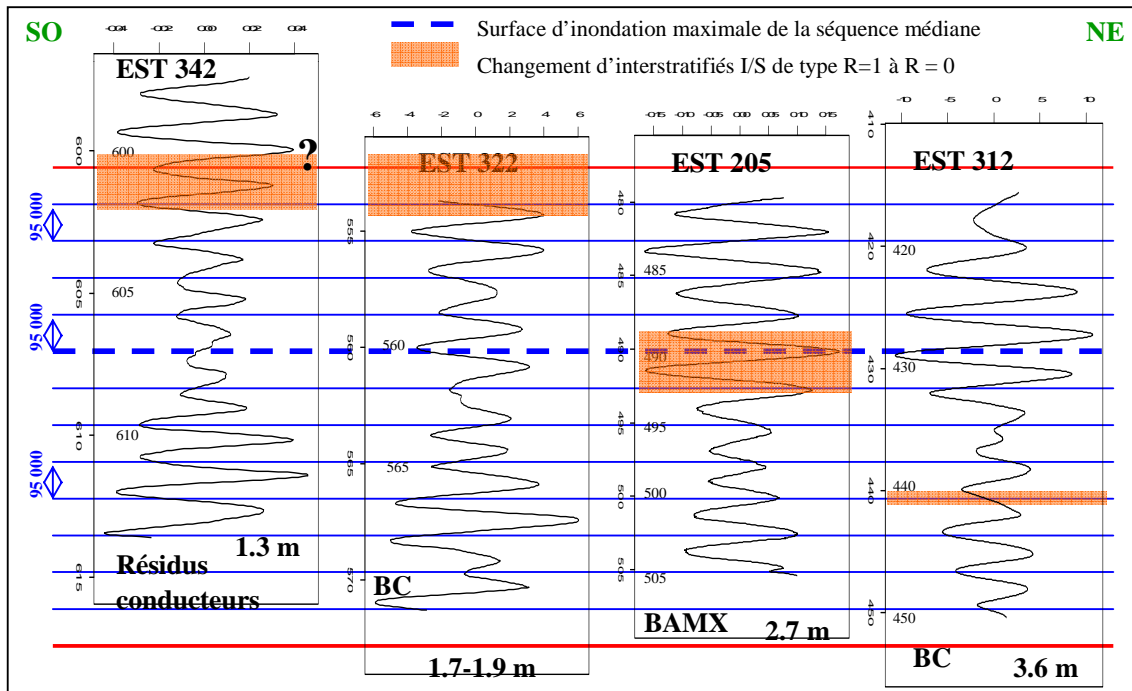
SO

NE

Surface d'inondation maximale de la séquence médiane

Changement d'interstratifiés I/S de type R=1 à R = 0

-0.04 -0.02 0.00 0.02 0.04

EST 342

600 ?

95 000

605

95 000

610

95 000

Résidus conducteurs

1.3 m

615

-6 -4 -2 0 2 4 6

EST 322

555

560

565

570

BC

1.7-1.9 m

-0.15 -0.10 -0.05 0.00 0.05 0.10 0.15

EST 205

480

485

490

495

500

505

BAMX

2.7 m

-10 -5 0 5 10

410

EST 312

420

430

440

450

BC

3.6 m